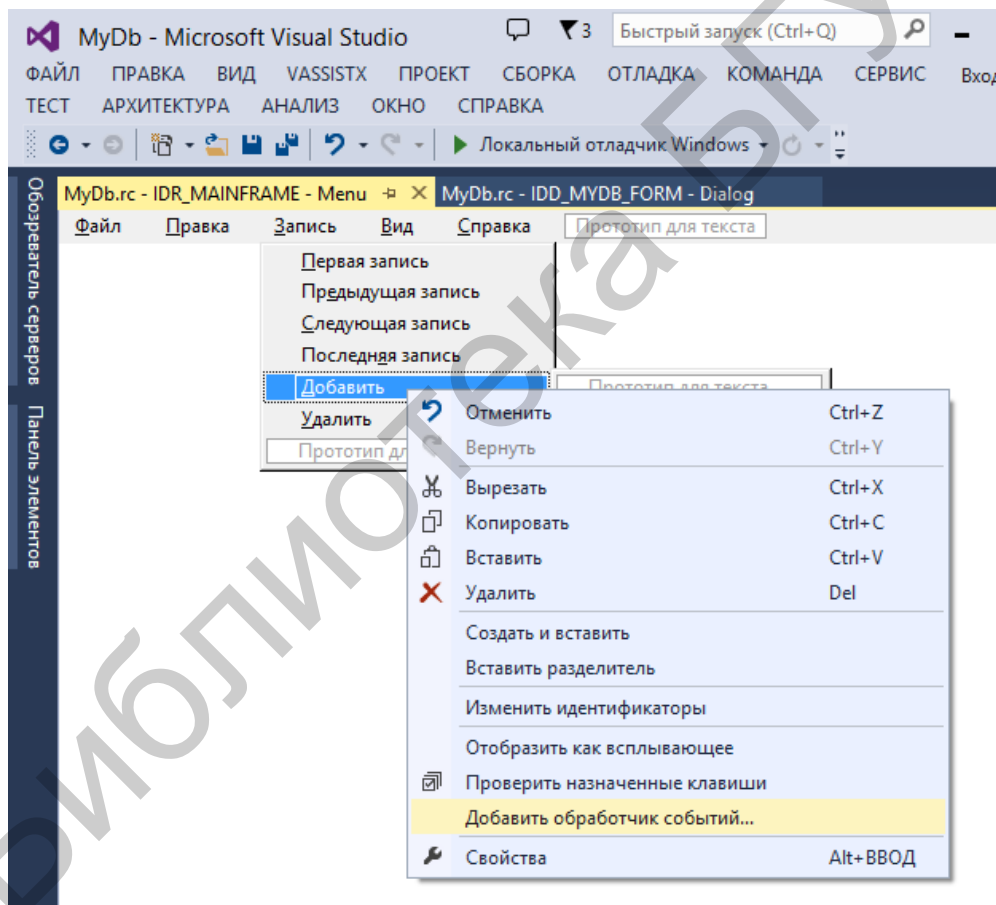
MyDb - Microsoft Visual Studio
3 Быстрый запуск (Ctrl+Q)
ФАЙЛ ПРАВКА ВИД VASSISTX ПРОЕКТ СБОРКА ОТЛАДКА КОМАНДА СЕРВИС Вход
ТЕСТ АРХИТЕКТУРА АНАЛИЗ ОКНО СПРАВКА
Локальный отладчик Windows

Обозреватель серверов Панель элементов

MyDb.rc - IDR_MAINFRAME - Menu MyDb.rc - IDD_MYDB_FORM - Dialog
Файл Правка Запись Вид Справка Прототип для текста

Первая запись
Предыдущая запись
Следующая запись
Последняя запись
Добавить
Удалить
Прототип дл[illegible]
Прототип для текста

Отменить Ctrl+Z
Вернуть Ctrl+Y
Вырезать Ctrl+X
Копировать Ctrl+C
Вставить Ctrl+V
Удалить Del
Создать и вставить
Вставить разделитель
Изменить идентификаторы
Отобразить как всплывающее
Проверить назначенные клавиши
Добавить обработчик событий...
Свойства Alt+ВВОД

Библиотека БГУ